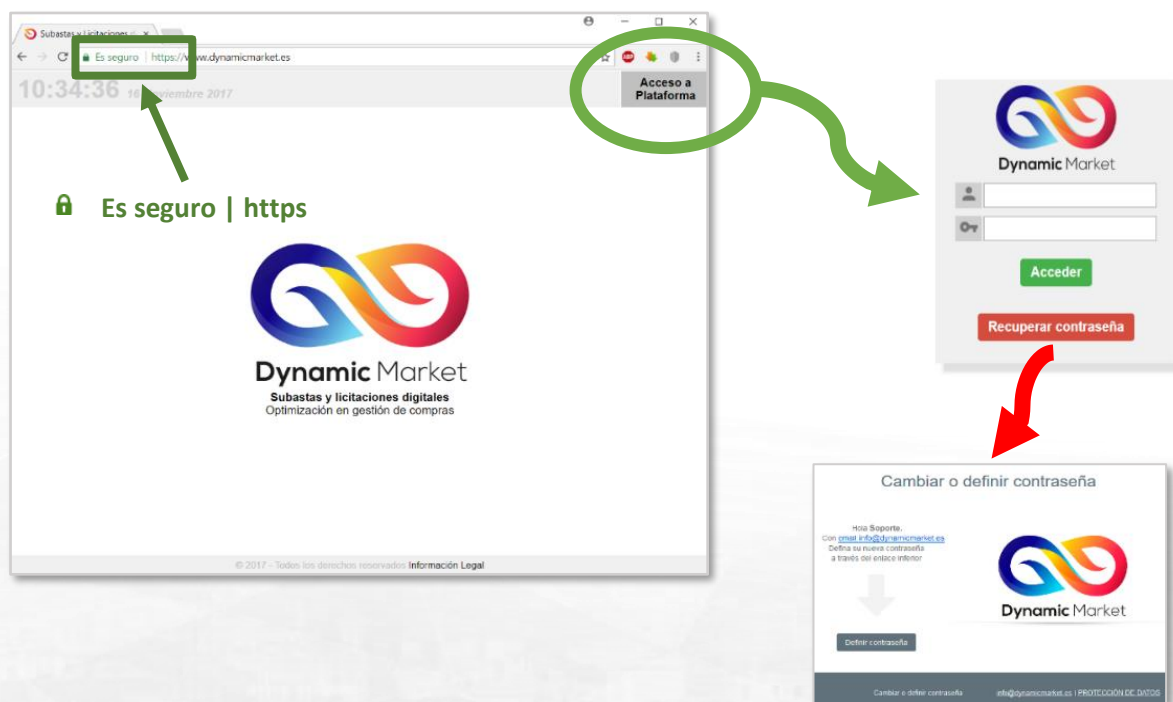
Subastas y Licitaciones ×

Es seguro | https://www.dynamicmarket.es

10:34:36 16 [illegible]viembre 2017

Acceso a Plataforma

Es seguro | https

Dynamic Market
Subastas y licitaciones digitales
Optimización en gestión de compras

© 2017 - Todos los derechos reservados Información Legal

Dynamic Market

Acceder

Recuperar contraseña

Cambiar o definir contraseña

Hola Soporte.
Con email info@dynamicmarket.es
Defina su nueva contraseña
a través del enlace inferior

Dynamic Market

Definir contraseña

Cambiar o definir contraseña

info@dynamicmarket.es | PROTECCIÓN DE DATOS